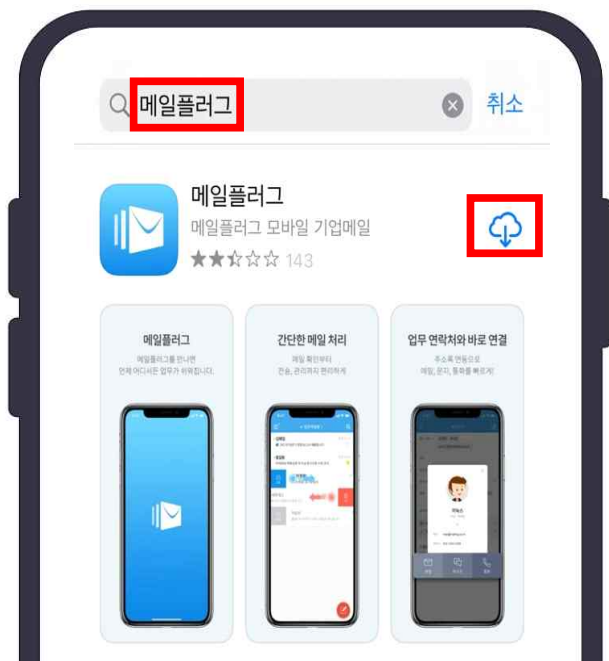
메일플러그

취소

메일플러그

메일플러그 모바일 기업메일

143

메일플러그

메일플러그를 만나면 언제 어디서든 업무가 쉬워집니다.

간단한 메일 처리

메일 확인부터 전송, 관리까지 편리하게

업무 연락처와 바로 연결

주소록 연동으로 메일, 문자, 통화를 빠르게!